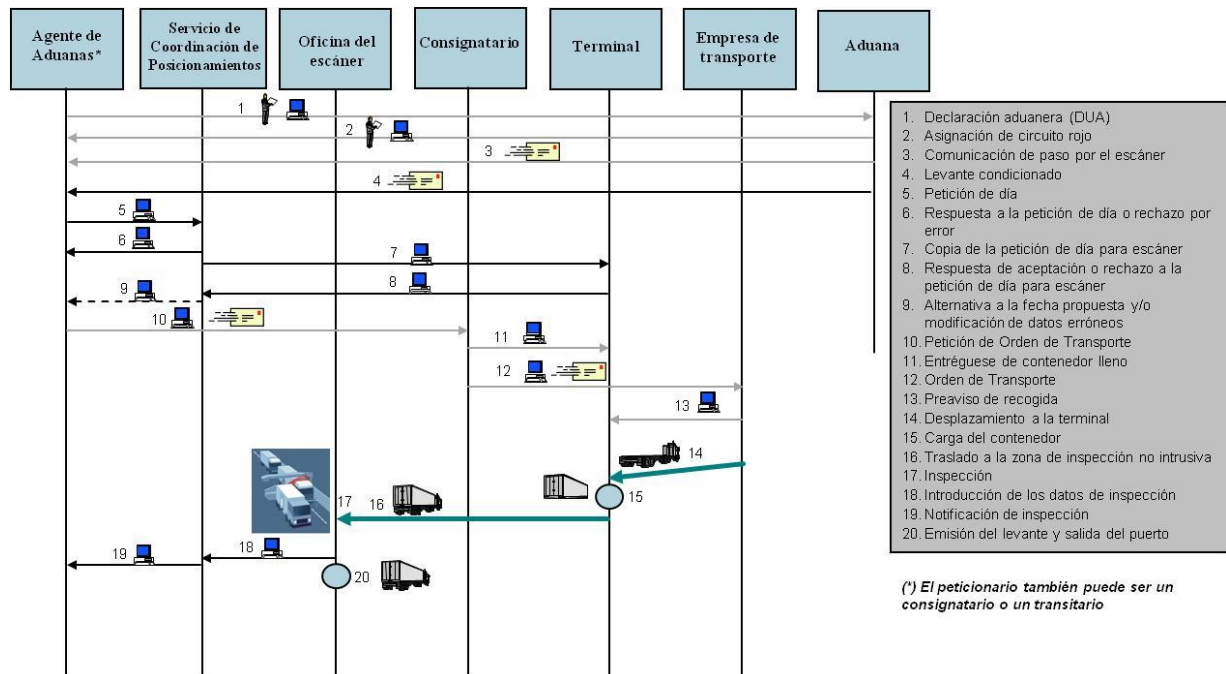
Agente de Aduanas*

Servicio de Coordinación de Posicionamientos

Oficina del escáner

Consignatario

Terminal

Empresa de transporte

Aduana

1
2
3
4
5
6
7
8
9
10
11
12
13
14
15
16
17
18
19
20

1. Declaración aduanera (DUA)
2. Asignación de circuito rojo
3. Comunicación de paso por el escáner
4. Levante condicionado
5. Petición de día
6. Respuesta a la petición de día o rechazo por error
7. Copia de la petición de día para escáner
8. Respuesta de aceptación o rechazo a la petición de día para escáner
9. Alternativa a la fecha propuesta y/o modificación de datos erróneos
10. Petición de Orden de Transporte
11. Entréguese de contenedor lleno
12. Orden de Transporte
13. Preaviso de recogida
14. Desplazamiento a la terminal
15. Carga del contenedor
16. Traslado a la zona de inspección no intrusiva
17. Inspección
18. Introducción de los datos de inspección
19. Notificación de inspección
20. Emisión del levante y salida del puerto

(*) El peticionario también puede ser un consignatario o un transitario